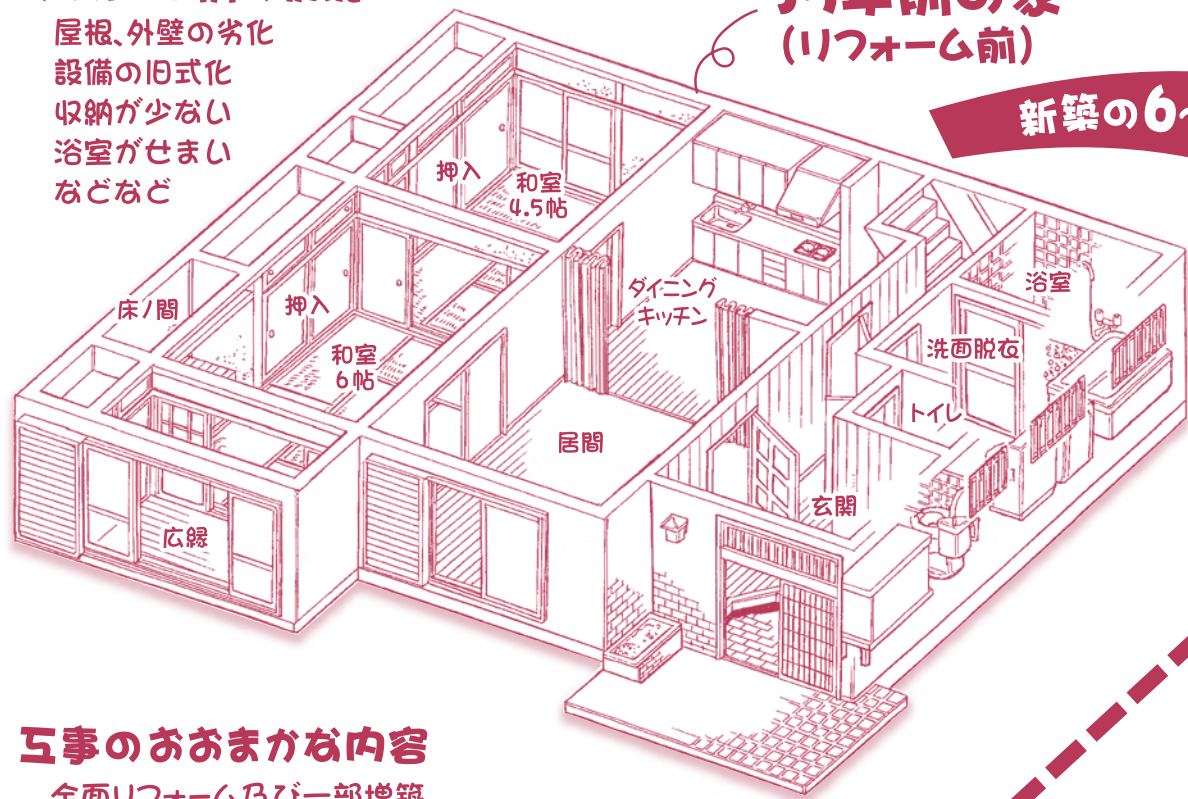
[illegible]
屋根、外壁の劣化
設備の旧式化
収納が少ない
浴室がせまい
などなど

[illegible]の家
(リフォーム前)

新築の6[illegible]

押入
和室
4.5帖
押入
和室
6帖
床ノ間
ダイニング
キッチン
浴室
洗面脱衣
トイレ
居間
玄関
広縁

工事のおおまかな内容
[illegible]